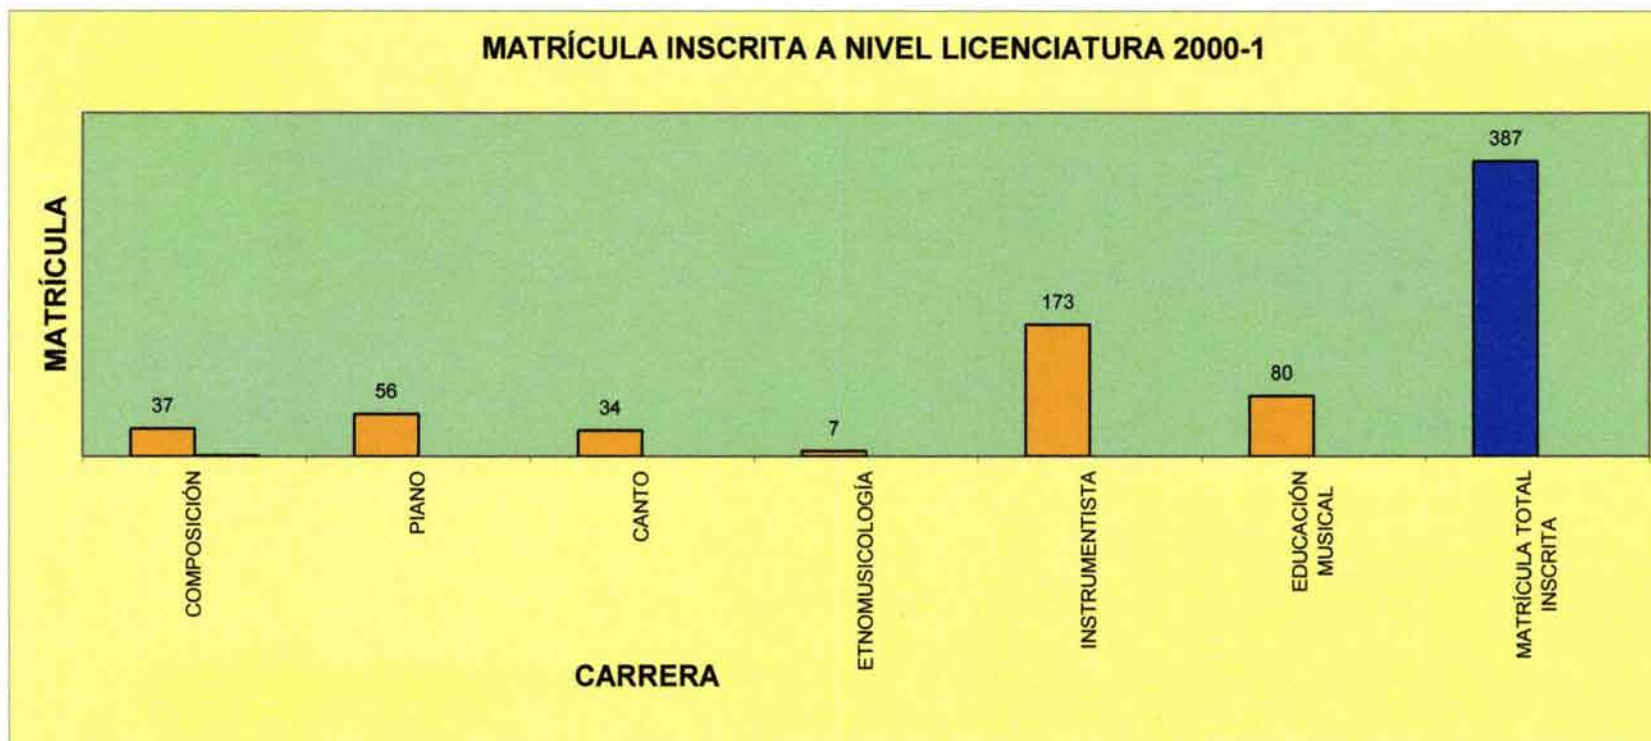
MATRÍCULA INSCRITA A NIVEL LICENCIATURA 2000-1

MATRÍCULA

| COMPOSICIÓN | PIANO | CANTO | ETNOMUSICOLOGÍA | INSTRUMENTISTA | EDUCACIÓN MUSICAL | MATRÍCULA TOTAL INSCRITA |
|---|---|---|---|---|---|---|
| 37 | 56 | 34 | 7 | 173 | 80 | 387 |

CARRERA